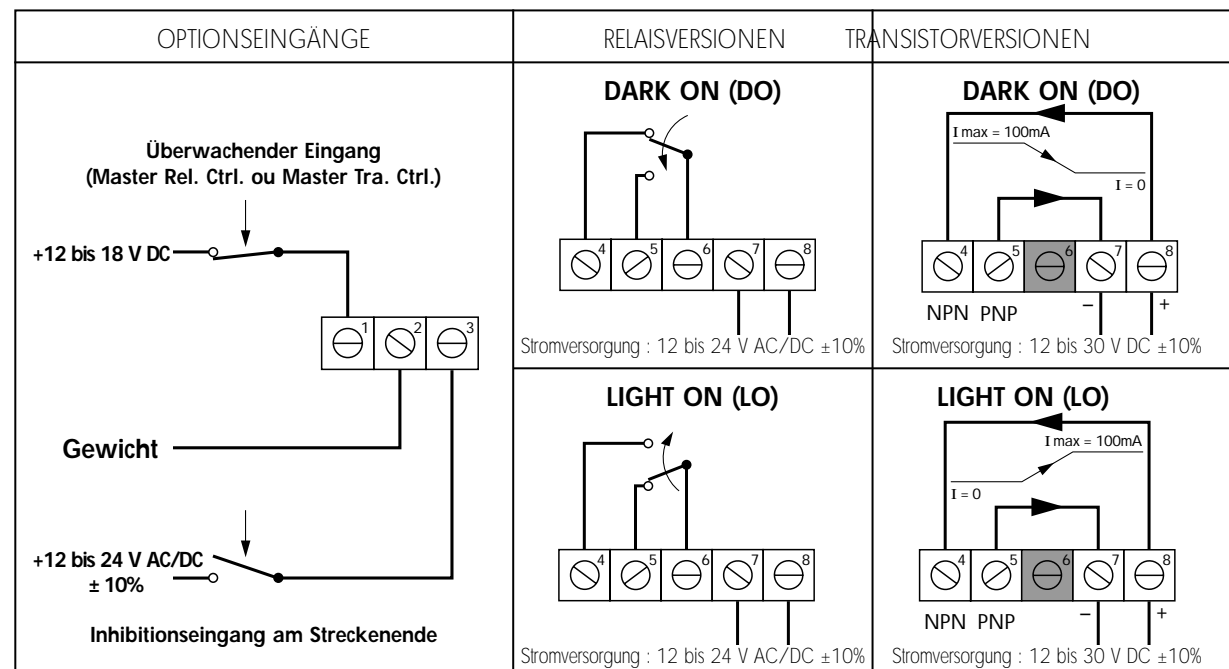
| OPTIONSEINGÄNGE | RELAISVERSIONEN | TRANSISTORVERSIONEN |
|---|---|---|

Überwachender Eingang (Master Rel. Ctrl. ou Master Tra. Ctrl.)

+12 bis 18 V DC

1 2 3

Gewicht

+12 bis 24 V AC/DC ± 10%

Inhibitionseingang am Streckenende

DARK ON (DO)

4 5 6 7 8

Stromversorgung : 12 bis 24 V AC/DC ±10%

LIGHT ON (LO)

4 5 6 7 8

Stromversorgung : 12 bis 24 V AC/DC ±10%

DARK ON (DO)

I max = 100mA

I = 0

4 5 6 7 8

NPN PNP – +

Stromversorgung : 12 bis 30 V DC ±10%

LIGHT ON (LO)

I max = 100mA

I = 0

4 5 6 7 8

NPN PNP – +

Stromversorgung : 12 bis 30 V DC ±10%